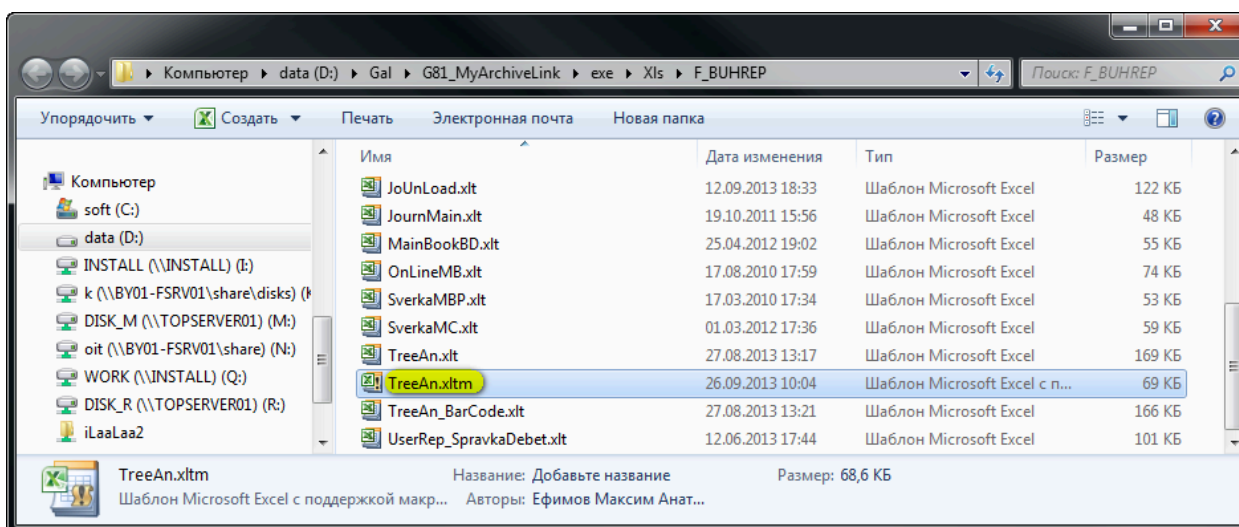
Компьютер ▸ data (D:) ▸ Gal ▸ G81_MyArchiveLink ▸ exe ▸ Xls ▸ F_BUHREP

Поиск: F_BUHREP

Упорядочить ▾ Создать ▾ Печать Электронная почта Новая папка

Компьютер
soft (C:)
data (D:)
INSTALL (\\INSTALL) (I:)
k (\\BY01-FSRV01\share\disks) (K
DISK_M (\\TOPSERVER01) (M:)
oit (\\BY01-FSRV01\share) (N:)
WORK (\\INSTALL) (Q:)
DISK_R (\\TOPSERVER01) (R:)
iLaaLaa2

| Имя | Дата изменения | Тип | Размер |
|---|---|---|---|
| JoUnLoad.xlt | 12.09.2013 18:33 | Шаблон Microsoft Excel | 122 КБ |
| JournMain.xlt | 19.10.2011 15:56 | Шаблон Microsoft Excel | 48 КБ |
| MainBookBD.xlt | 25.04.2012 19:02 | Шаблон Microsoft Excel | 55 КБ |
| OnLineMB.xlt | 17.08.2010 17:59 | Шаблон Microsoft Excel | 74 КБ |
| SverkaMBP.xlt | 17.03.2010 17:34 | Шаблон Microsoft Excel | 53 КБ |
| SverkaMC.xlt | 01.03.2012 17:36 | Шаблон Microsoft Excel | 59 КБ |
| TreeAn.xlt | 27.08.2013 13:17 | Шаблон Microsoft Excel | 169 КБ |
| TreeAn.xltm | 26.09.2013 10:04 | Шаблон Microsoft Excel с п... | 69 КБ |
| TreeAn_BarCode.xlt | 27.08.2013 13:21 | Шаблон Microsoft Excel | 166 КБ |
| UserRep_SpravkaDebet.xlt | 12.06.2013 17:44 | Шаблон Microsoft Excel | 101 КБ |

TreeAn.xltm
Шаблон Microsoft Excel с поддержкой макр...
Название: Добавьте название
Авторы: Ефимов Максим Анат...
Размер: 68,6 КБ